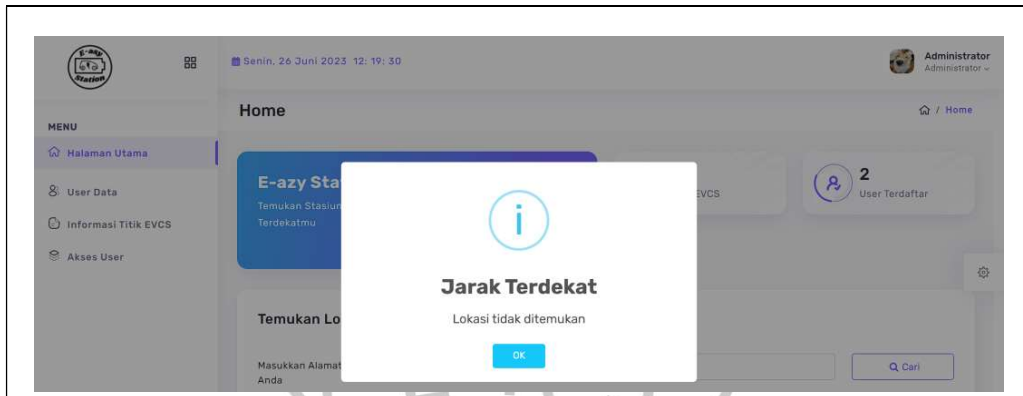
E-azy Station

Senin, 26 Juni 2023 12: 19: 30

Administrator
Administrator

MENU

Halaman Utama

User Data

Informasi Titik EVCS

Akses User

Home

/ Home

E-azy Sta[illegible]

Temukan Stasiun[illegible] Terdekatmu

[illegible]EVCS

2
User Terdaftar

Jarak Terdekat

Lokasi tidak ditemukan

OK

Temukan Lo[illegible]

Masukkan Alamat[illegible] Anda

Cari